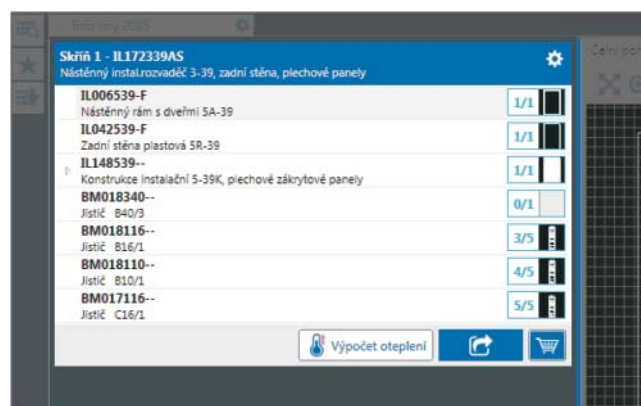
Skříň 1 - IL172339AS
Nástěnný instal.rozvaděč 3-39, zadní stěna, plechové panely

IL006539-F
Nástěnný rám s dveřmi 5A-39
1/1

IL042539-F
Zadní stěna plastová 5R-39
1/1

IL148539--
Konstrukce instalační 5-39K, plechové zákrytové panely
1/1

BM018340--
Jistič B40/3
0/1

BM018116--
Jistič B16/1
3/5

BM018110--
Jistič B10/1
4/5

BM017116--
Jistič C16/1
5/5

Výpočet oteplení